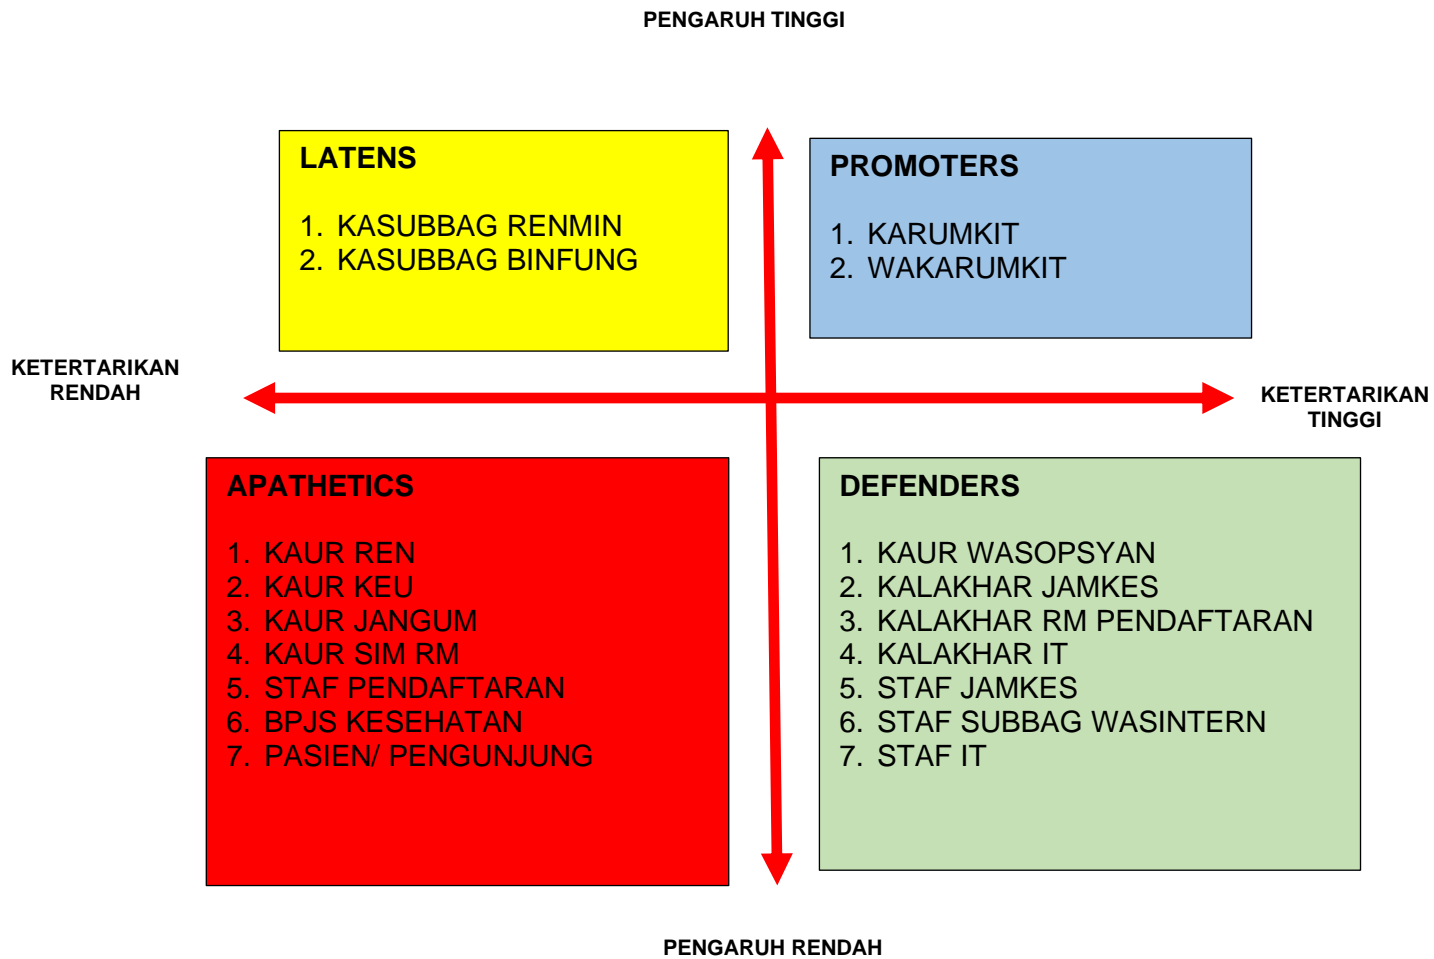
PENGARUH TINGGI

LATENS

1. KASUBBAG RENMIN
2. KASUBBAG BINFUNG

PROMOTERS

1. KARUMKIT
2. WAKARUMKIT

KETERTARIKAN RENDAH

KETERTARIKAN TINGGI

APATHETICS

1. KAUR REN
2. KAUR KEU
3. KAUR JANGUM
4. KAUR SIM RM
5. STAF PENDAFTARAN
6. BPJS KESEHATAN
7. PASIEN/ PENGUNJUNG

DEFENDERS

1. KAUR WASOPSYAN
2. KALAKHAR JAMKES
3. KALAKHAR RM PENDAFTARAN
4. KALAKHAR IT
5. STAF JAMKES
6. STAF SUBBAG WASINTERN
7. STAF IT

PENGARUH RENDAH